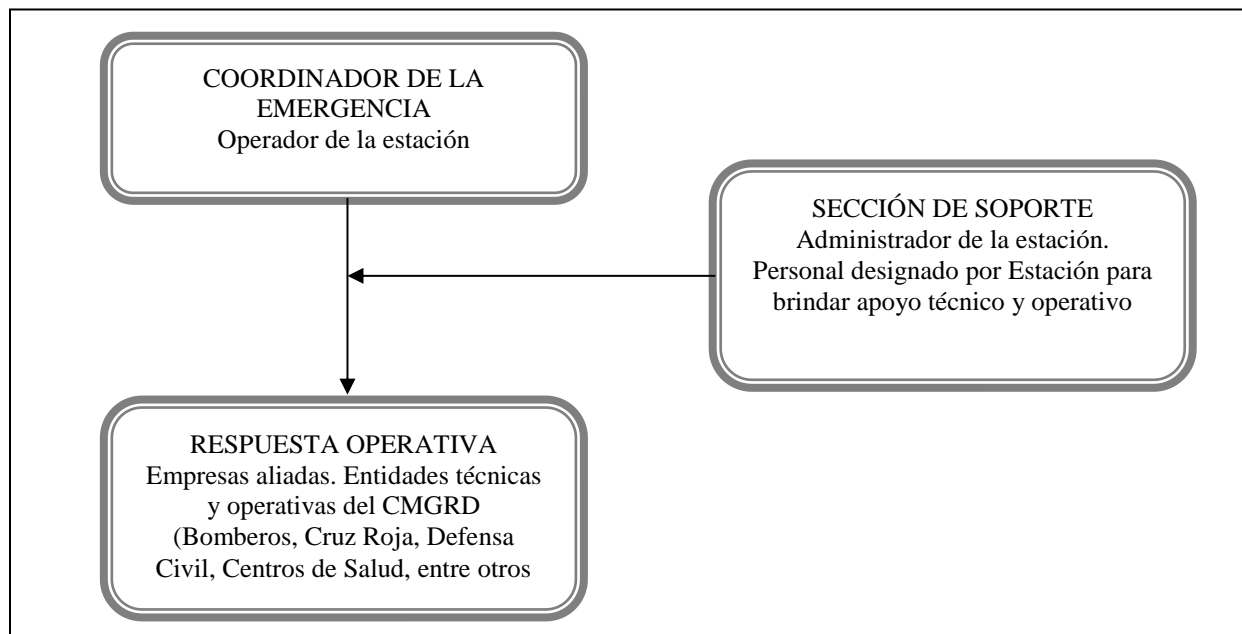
COORDINADOR DE LA EMERGENCIA
Operador de la estación

SECCIÓN DE SOPORTE
Administrador de la estación.
Personal designado por Estación para brindar apoyo técnico y operativo

RESPUESTA OPERATIVA
Empresas aliadas. Entidades técnicas y operativas del CMGRD (Bomberos, Cruz Roja, Defensa Civil, Centros de Salud, entre otros